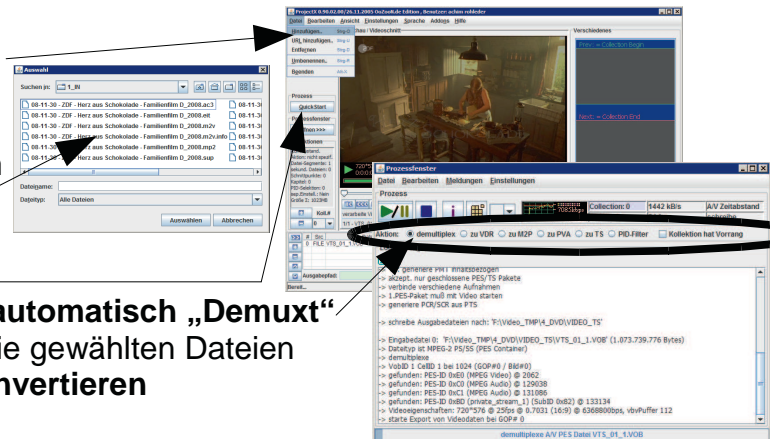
ProjectX 0.90.02.00/26.11.2005 OoZooKde Edition, Benutzer: achim nubleder

Datei Bearbeiten Ansicht Einstellungen Sprache Addons Hilfe

Hinzufügen... Strg-O
URL hinzufügen... Strg-U
Entfernen Strg-D
Umbenennen... Strg-R
Beenden Alt-F4

Verschiedenes

Prev: -> Collection Begin

Next: -> Collection End

Prozess
QuickStart
Prozessfenster

Auswahl

Suchen in: 1_IN

08-11-30 - ZDF - Herz aus Schokolade - Familienfilm D_2008.ac3
08-11-30 - ZDF - Herz aus Schokolade - Familienfilm D_2008.eit
08-11-30 - ZDF - Herz aus Schokolade - Familienfilm D_2008.m2v
08-11-30 - ZDF - Herz aus Schokolade - Familienfilm D_2008.m2v.info
08-11-30 - ZDF - Herz aus Schokolade - Familienfilm D_2008.mp2
08-11-30 - ZDF - Herz aus Schokolade - Familienfilm D_2008.sup

Dateiname:
Dateityp: Alle Dateien

Auswählen Abbrechen

Prozessfenster

Datei Bearbeiten Meldungen Einstellungen

Prozess

Collection: 0 1442 kB/s A/V Zeitabstand

Aktion: demultiplex zu VDR zu M2P zu PVA zu TS PID-Filter Kollektion hat Vorrang

-> generiere PMT inhaltsbezogen
-> akzept. nur geschlossene PES/TS Pakete
-> verbinde verschiedene Aufnahmen
-> 1.PES-Paket muß mit Video starten
-> generiere PCR/SCR aus PTS

-> schreibe Ausgabedateien nach: 'F:\Video_TMP\4_DVD\VIDEO_TS'

-> Eingabedatei 0: 'F:\Video_TMP\4_DVD\VIDEO_TS\VTS_01_1.VOB' (1.073.739.776 Bytes)
-> Dateityp ist MPEG-2 PS/SS (PES Container)
-> demultiplexe
-> VobID 1 CellID 1 bei 1024 (GOP#0 / Bild#0)
-> gefunden: PES-ID 0xE0 (MPEG Video) @ 2062
-> gefunden: PES-ID 0xC0 (MPEG Audio) @ 129038
-> gefunden: PES-ID 0xC1 (MPEG Audio) @ 131086
-> gefunden: PES-ID 0xBD (private_stream_1) (SubID 0x82) @ 133134
-> Videoeigenschaften: 720*576 @ 25fps @ 0.7031 (16:9) @ 6368800bps, vbvPuffer 112
-> starte Export von Videodaten bei GOP# 0

demultiplexe A/V PES Datei VTS_01_1.VOB

Ausgabepfad:
Bereit...

automatisch „Demuxt“
ie gewählten Dateien
nvertieren